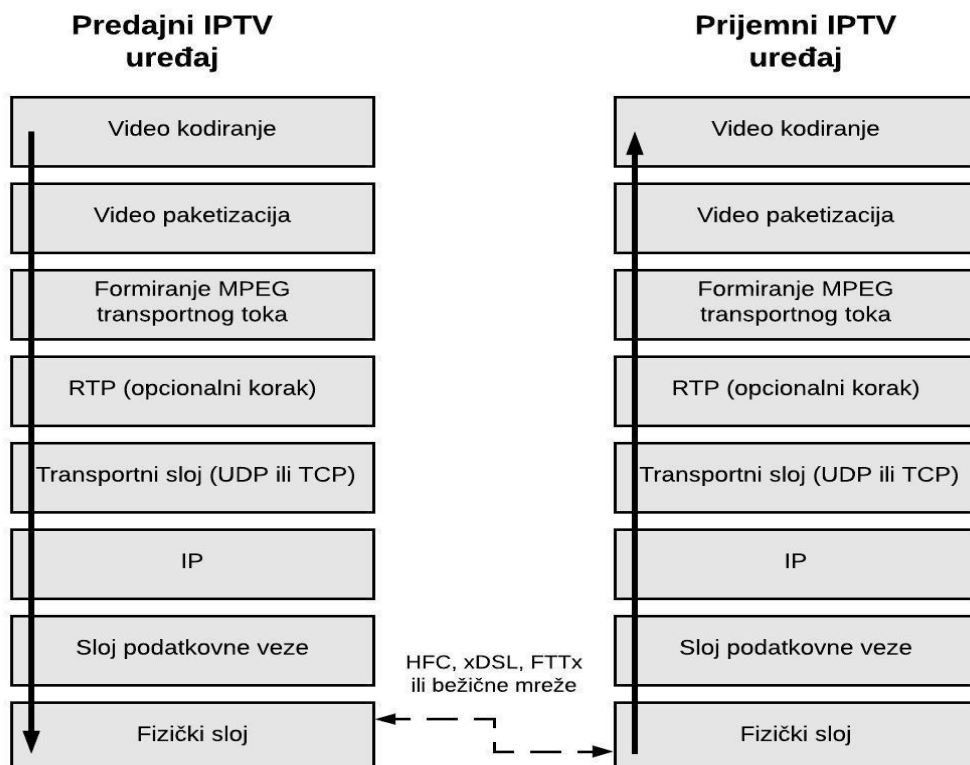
Predajni IPTV uređaj

Video kodiranje

Video paketizacija

Formiranje MPEG transportnog toka

RTP (opcionalni korak)

Transportni sloj (UDP ili TCP)

IP

Sloj podatkovne veze

Fizički sloj

Prijemni IPTV uređaj

Video kodiranje

Video paketizacija

Formiranje MPEG transportnog toka

RTP (opcionalni korak)

Transportni sloj (UDP ili TCP)

IP

Sloj podatkovne veze

Fizički sloj

HFC, xDSL, FTTx ili bežične mreže